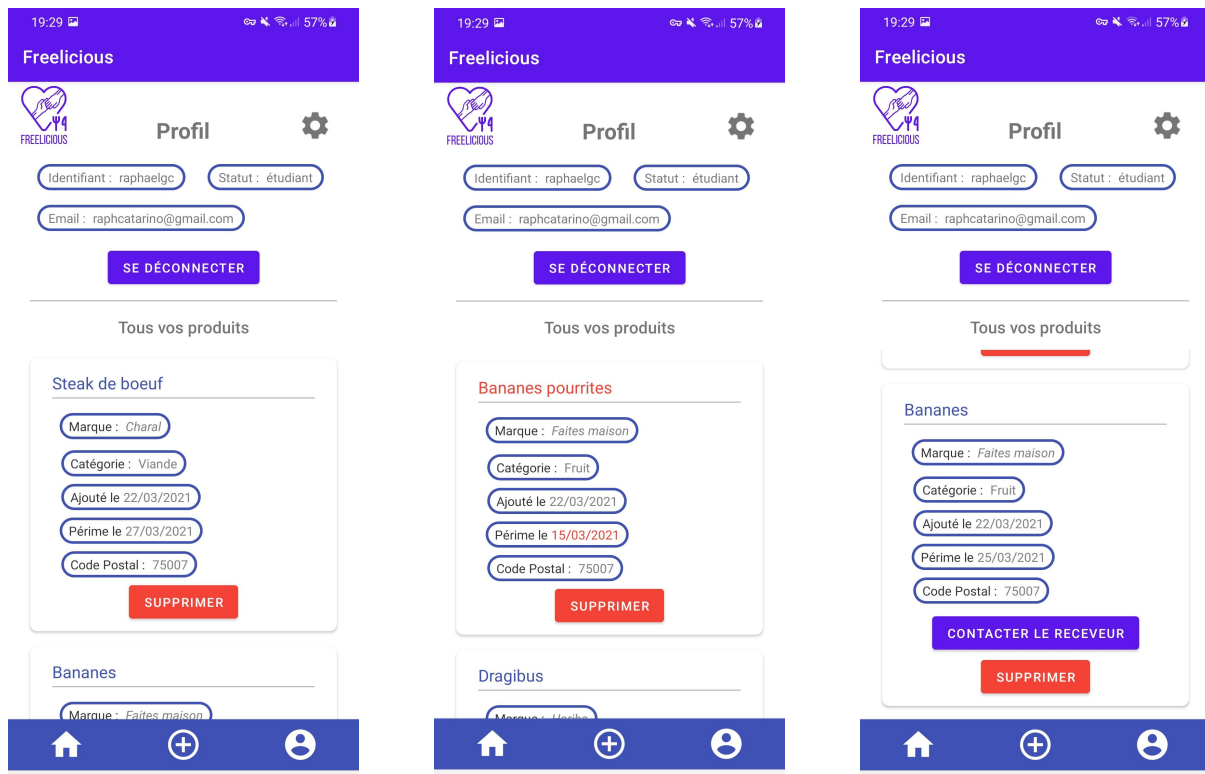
19:29 57%

Freelicious

FREELICIOUS

Profil

Identifiant : raphaelgc

Statut : étudiant

Email : raphcatarino@gmail.com

SE DÉCONNECTER

Tous vos produits

Steak de boeuf

Marque : Charal

Catégorie : Viande

Ajouté le 22/03/2021

Périme le 27/03/2021

Code Postal : 75007

SUPPRIMER

Bananes

Marque : Faites maison

19:29 57%

Freelicious

FREELICIOUS

Profil

Identifiant : raphaelgc

Statut : étudiant

Email : raphcatarino@gmail.com

SE DÉCONNECTER

Tous vos produits

Bananes pourrites

Marque : Faites maison

Catégorie : Fruit

Ajouté le 22/03/2021

Périme le 15/03/2021

Code Postal : 75007

SUPPRIMER

Dragibus

Marque : Haribo

19:29 57%

Freelicious

FREELICIOUS

Profil

Identifiant : raphaelgc

Statut : étudiant

Email : raphcatarino@gmail.com

SE DÉCONNECTER

Tous vos produits

Bananes

Marque : Faites maison

Catégorie : Fruit

Ajouté le 22/03/2021

Périme le 25/03/2021

Code Postal : 75007

CONTACTER LE RECEVEUR

SUPPRIMER